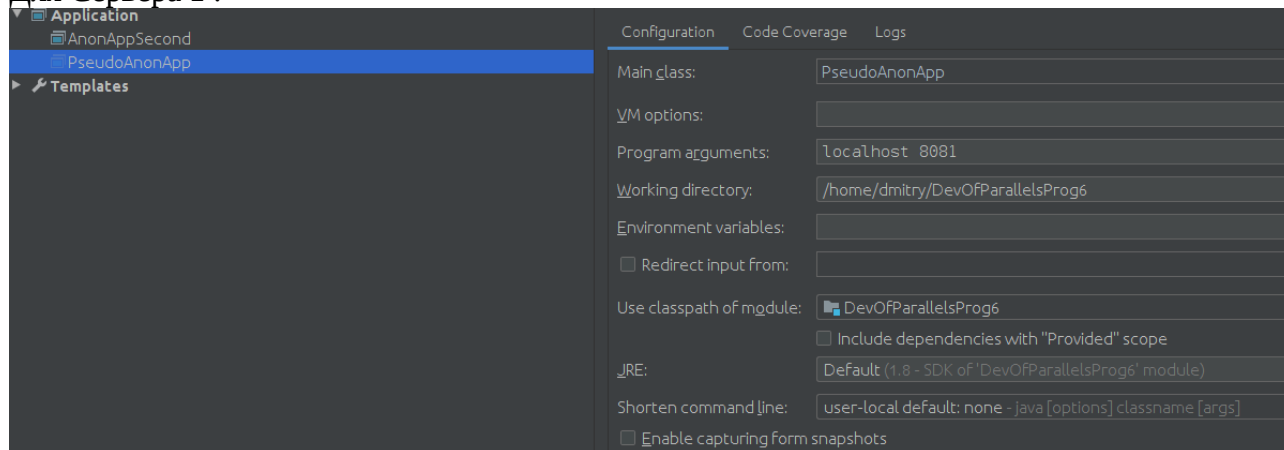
Для сервера 1 :

Application
AnonAppSecond
PseudoAnonApp
Templates

Configuration Code Coverage Logs

Main class: PseudoAnonApp
VM options:
Program arguments: localhost 8081
Working directory: /home/dmitry/DevOfParallelsProg6
Environment variables:
Redirect input from:
Use classpath of module: DevOfParallelsProg6
Include dependencies with "Provided" scope
JRE: Default (1.8 - SDK of 'DevOfParallelsProg6' module)
Shorten command line: user-local default: none - java [options] classname [args]
Enable capturing form snapshots